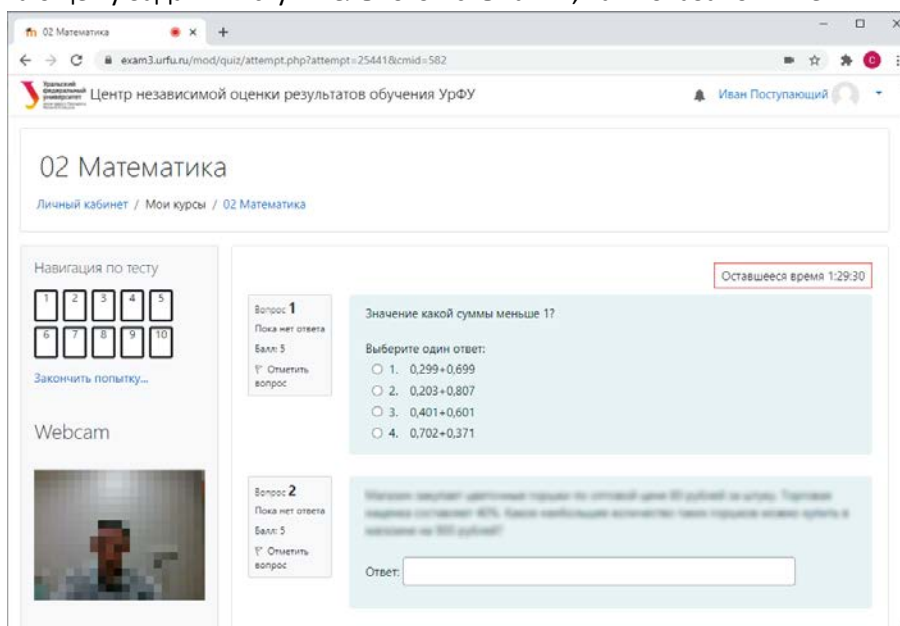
02 Математика ×
+
exam3.urfu.ru/mod/quiz/attempt.php?attempt=25441&cmid=582

Уральский федеральный университет
Центр независимой оценки результатов обучения УрФУ
Иван Поступающий

02 Математика
Личный кабинет / Мои курсы / 02 Математика

Навигация по тесту
1 2 3 4 5
6 7 8 9 10
Закончить попытку...

Webcam

Оставшееся время 1:29:30

Вопрос 1
Пока нет ответа
Балл: 5
Отметить вопрос

Значение какой суммы меньше 1?

Выберите один ответ:
1. 0,299+0,699
2. 0,203+0,807
3. 0,401+0,601
4. 0,702+0,371

Вопрос 2
Пока нет ответа
Балл: 5
Отметить вопрос

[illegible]

Ответ: